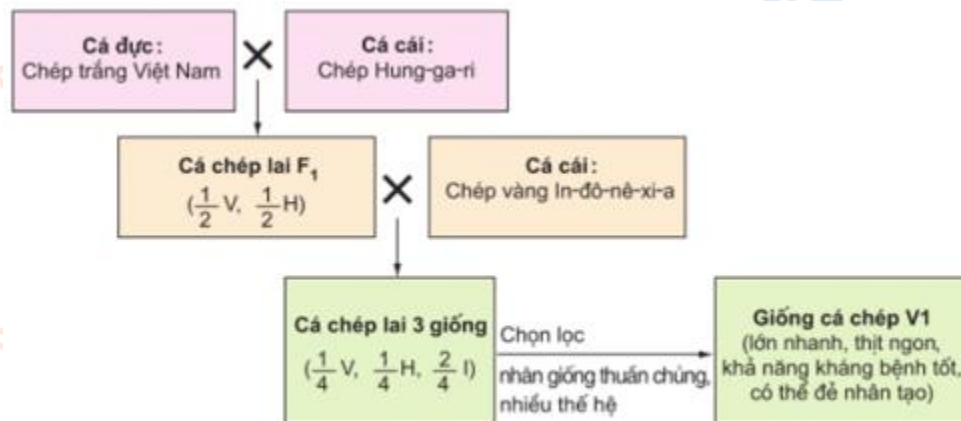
Cá đực:
Chép trắng Việt Nam

×

Cá cái:
Chép Hung-ga-ri

Cá chép lai $F_1$
($\frac{1}{2}$V, $\frac{1}{2}$H)

×

Cá cái:
Chép vàng In-đô-nê-xi-a

Cá chép lai 3 giống
($\frac{1}{4}$V, $\frac{1}{4}$H, $\frac{2}{4}$I)

Chọn lọc

nhân giống thuần chủng, nhiều thế hệ

Giống cá chép V1
(lớn nhanh, thịt ngon, khả năng kháng bệnh tốt, có thể đẻ nhân tạo)